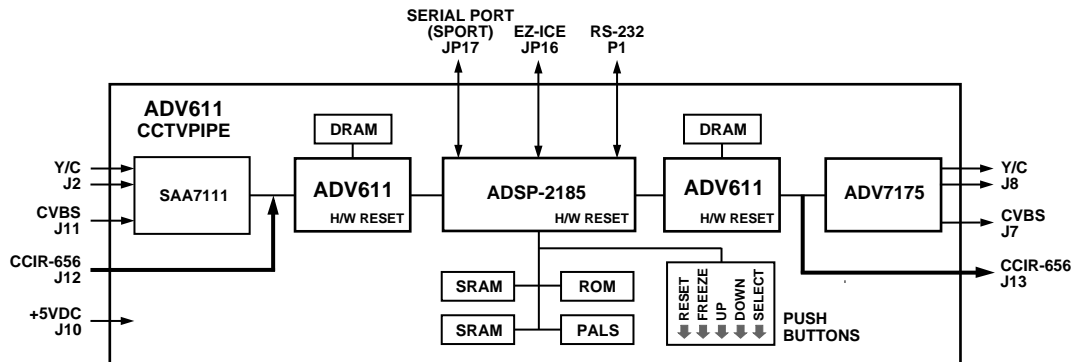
SERIAL PORT (SPORT) JP17

EZ-ICE JP16

RS-232 P1

ADV611 CCTVPIPE

DRAM

DRAM

Y/C J2

CVBS J11

SAA7111

ADV611 H/W RESET

ADSP-2185 H/W RESET

ADV611 H/W RESET

ADV7175

Y/C J8

CVBS J7

CCIR-656 J12

CCIR-656 J13

SRAM

ROM

SRAM

PALS

RESET FREEZE UP DOWN SELECT

PUSH BUTTONS

+5VDC J10